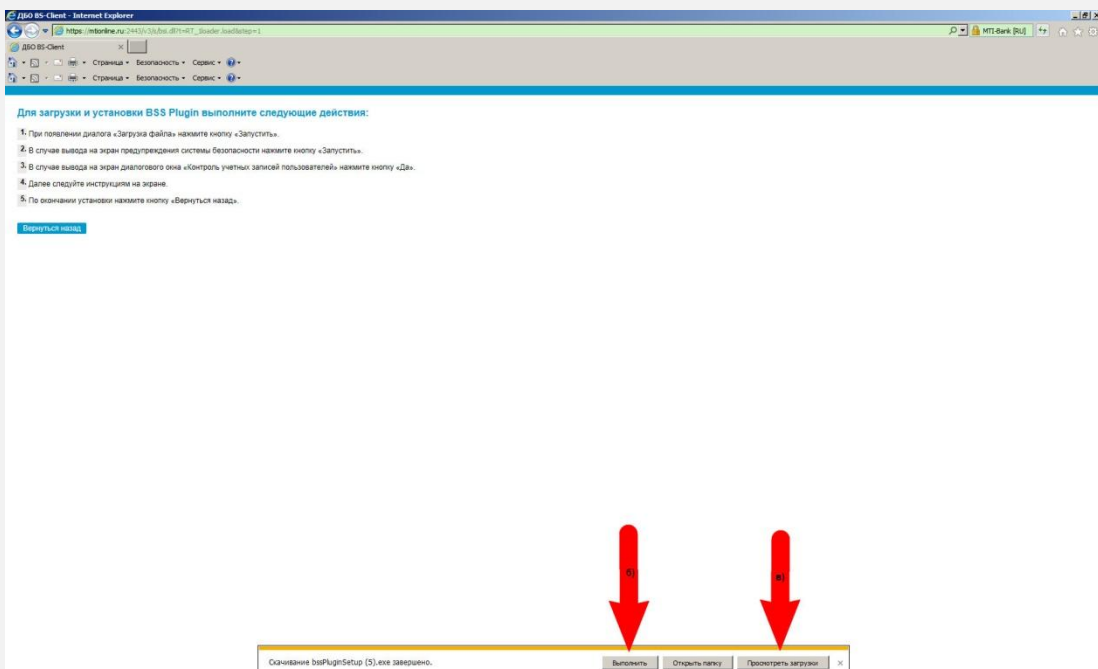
ДБО BS-Client - Internet Explorer

https://mtonline.ru:2443/v3/ii/bsi.dll?t=RT_1loader.load&step=1

MTI-Bank [RU]

ДБО BS-Client

Страница • Безопасность • Сервис •

Страница • Безопасность • Сервис •

Для загрузки и установки BSS Plugin выполните следующие действия:

1. При появлении диалога «Загрузка файла» нажмите кнопку «Запустить».

2. В случае вывода на экран предупреждения системы безопасности нажмите кнопку «Запустить».

3. В случае вывода на экран диалогового окна «Контроль учетных записей пользователей» нажмите кнопку «Да».

4. Далее следуйте инструкциям на экране.

5. По окончании установки нажмите кнопку «Вернуться назад».

Вернуться назад

б)

в)

Скачивание bssPluginSetup (5).exe завершено.

Выполнить

Открыть папку

Просмотреть загрузки